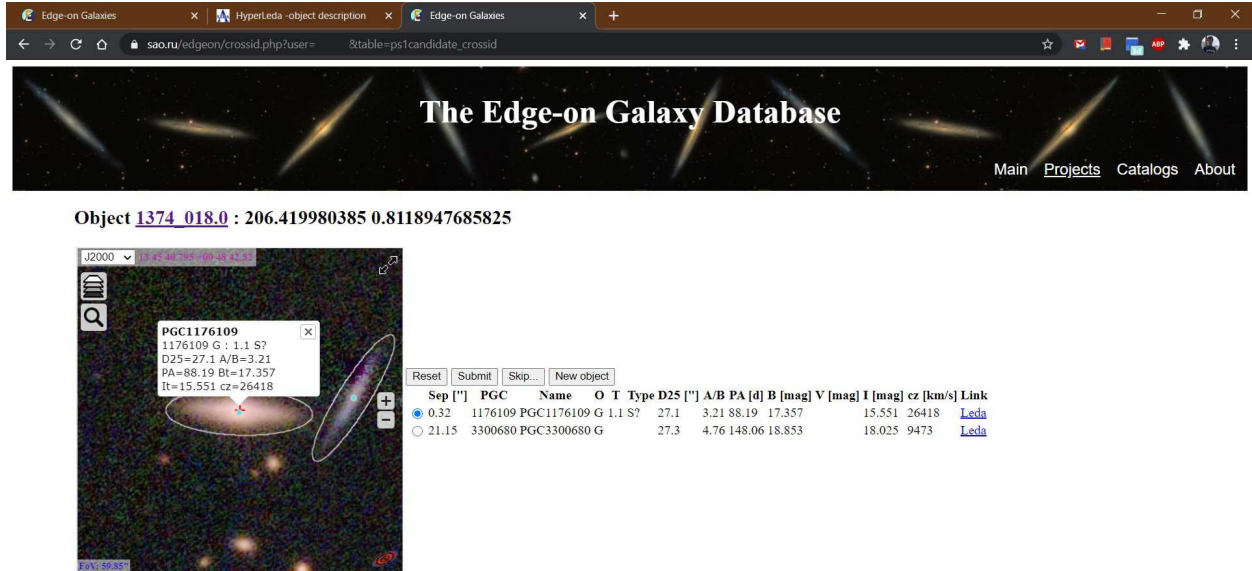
Edge-on Galaxies | HyperLeda -object description | Edge-on Galaxies

sao.ru/edgeon/crossid.php?user= &table=ps1candidate_crossid

The Edge-on Galaxy Database

Main Projects Catalogs About

Object 1374_018.0 : 206.419980385 0.8118947685825

J2000 13 45 40.795 +00 48 42.82

PGC1176109
1176109 G : 1.1 S?
D25=27.1 A/B=3.21
PA=88.19 Bt=17.357
It=15.551 cz=26418

FoV: 59.85"

Reset Submit Skip... New object

| Sep ["] | PGC | Name | O | T | Type | D25 ["] | A/B | PA [d] | B [mag] | V [mag] | I [mag] | cz [km/s] | Link |
|---|---|---|---|---|---|---|---|---|---|---|---|---|---|
| 0.32 | 1176109 | PGC1176109 | G | 1.1 | S? | 27.1 | 3.21 | 88.19 | 17.357 | | 15.551 | 26418 | Leda |
| 21.15 | 3300680 | PGC3300680 | G | | | 27.3 | 4.76 | 148.06 | 18.853 | | 18.025 | 9473 | Leda |